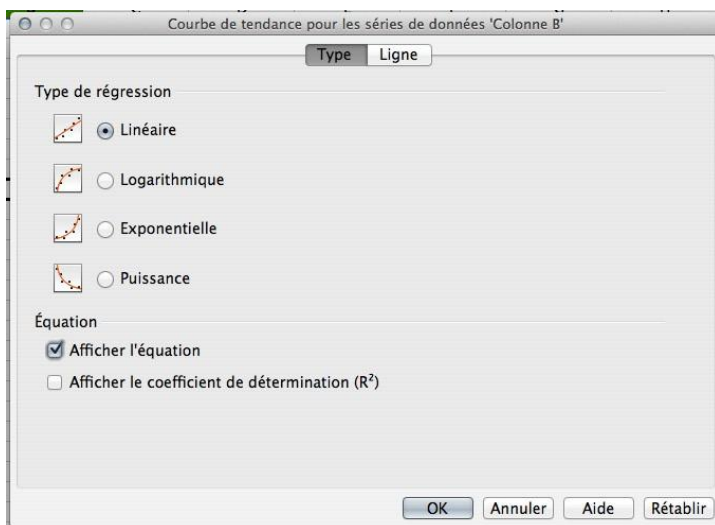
Courbe de tendance pour les séries de données 'Colonne B'

Type Ligne

Type de régression

Linéaire

Logarithmique

Exponentielle

Puissance

Équation

Afficher l'équation

Afficher le coefficient de détermination ($R^2$)

OK Annuler Aide Rétablir